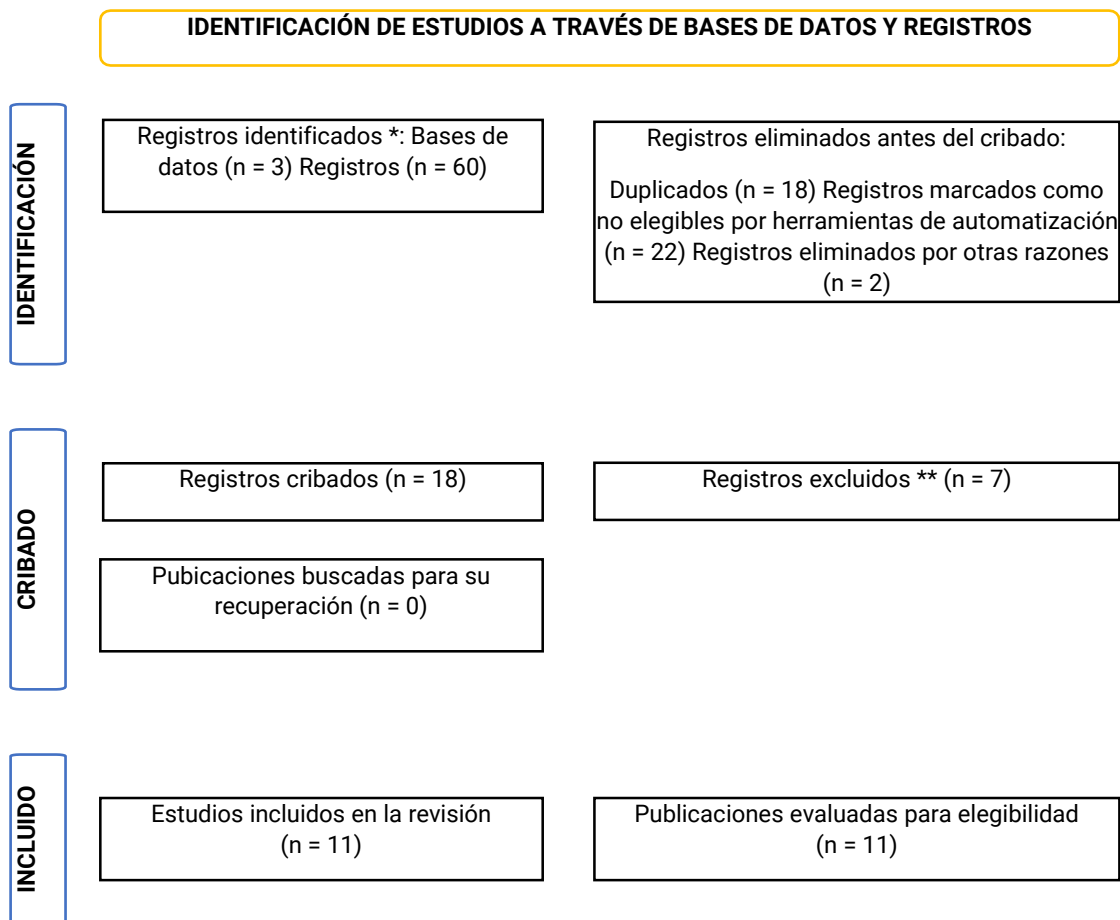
IDENTIFICACIÓN DE ESTUDIOS A TRAVÉS DE BASES DE DATOS Y REGISTROS

IDENTIFICACIÓN

Registros identificados *: Bases de datos (n = 3) Registros (n = 60)

Registros eliminados antes del cribado:

Duplicados (n = 18) Registros marcados como no elegibles por herramientas de automatización (n = 22) Registros eliminados por otras razones (n = 2)

CRIBADO

Registros cribados (n = 18)

Registros excluidos ** (n = 7)

Pubicaciones buscadas para su recuperación (n = 0)

INCLUIDO

Estudios incluidos en la revisión (n = 11)

Publicaciones evaluadas para elegibilidad (n = 11)